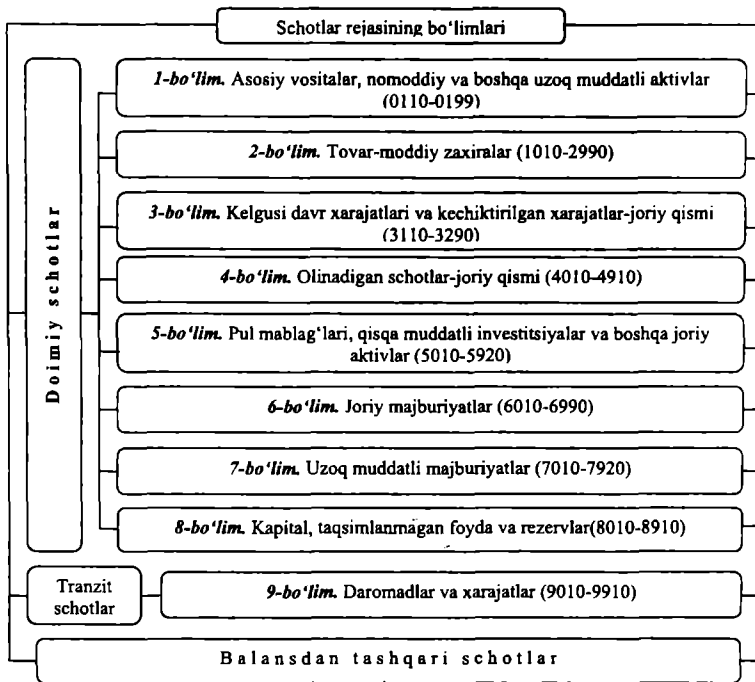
Schotlar rejasining bo'limlari

Doimiy schotlar

*1-bo'lim.* Asosiy vositalar, nomoddiy va boshqa uzoq muddatli aktivlar (0110-0199)

*2-bo'lim.* Tovar-moddiy zaxiralar (1010-2990)

*3-bo'lim.* Kelgusi davr xarajatlari va kechiktirilgan xarajatlar-joriy qismi (3110-3290)

*4-bo'lim.* Olinadigan schotlar-joriy qismi (4010-4910)

*5-bo'lim.* Pul mablag'lari, qisqa muddatli investitsiyalar va boshqa joriy aktivlar (5010-5920)

*6-bo'lim.* Joriy majburiyatlar (6010-6990)

*7-bo'lim.* Uzoq muddatli majburiyatlar (7010-7920)

*8-bo'lim.* Kapital, taqsimlanmagan foyda va rezervlar(8010-8910)

Tranzit schotlar

*9-bo'lim.* Daromadlar va xarajatlar (9010-9910)

Balansdan tashqari schotlar